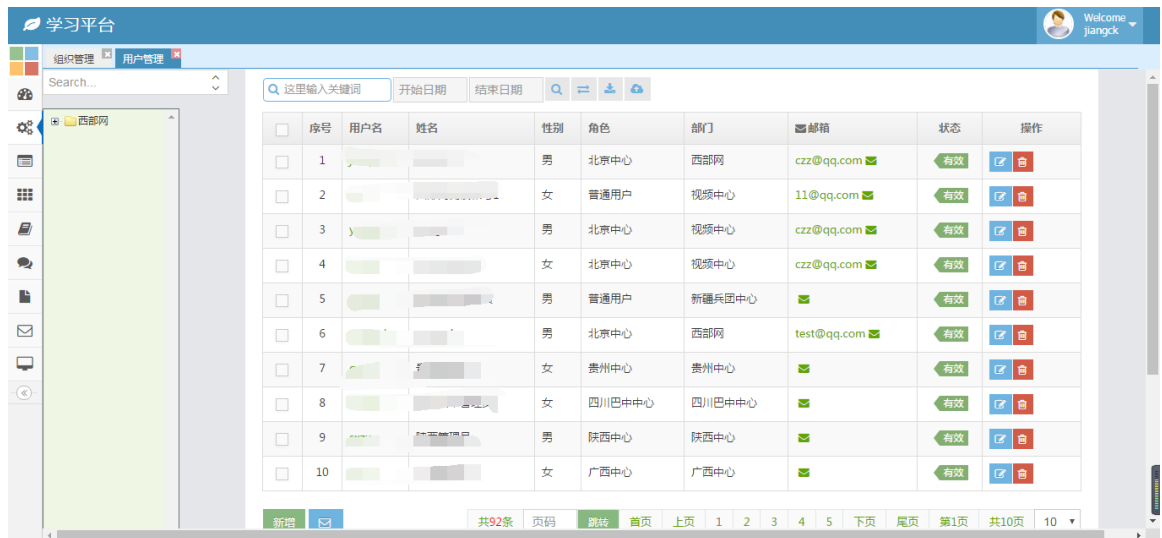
学习平台

Welcome jiangck

组织管理 用户管理

Search...

西部网

这里输入关键词 开始日期 结束日期

| | 序号 | 用户名 | 姓名 | 性别 | 角色 | 部门 | 邮箱 | 状态 | 操作 |
|---|---|---|---|---|---|---|---|---|---|
| | 1 | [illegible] | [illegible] | 男 | 北京中心 | 西部网 | czz@qq.com | 有效 | |
| | 2 | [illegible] | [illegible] | 女 | 普通用户 | 视频中心 | 11@qq.com | 有效 | |
| | 3 | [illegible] | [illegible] | 男 | 北京中心 | 视频中心 | czz@qq.com | 有效 | |
| | 4 | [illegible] | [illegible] | 女 | 北京中心 | 视频中心 | czz@qq.com | 有效 | |
| | 5 | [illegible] | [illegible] | 男 | 普通用户 | 新疆兵团中心 | | 有效 | |
| | 6 | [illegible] | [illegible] | 男 | 北京中心 | 西部网 | test@qq.com | 有效 | |
| | 7 | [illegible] | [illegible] | 女 | 贵州中心 | 贵州中心 | | 有效 | |
| | 8 | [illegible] | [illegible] | 女 | 四川巴中中心 | 四川巴中中心 | | 有效 | |
| | 9 | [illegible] | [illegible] | 男 | 陕西中心 | 陕西中心 | | 有效 | |
| | 10 | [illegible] | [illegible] | 女 | 广西中心 | 广西中心 | | 有效 | |

新增

共92条 页码 跳转 首页 上页 1 2 3 4 5 下页 尾页 第1页 共10页 10